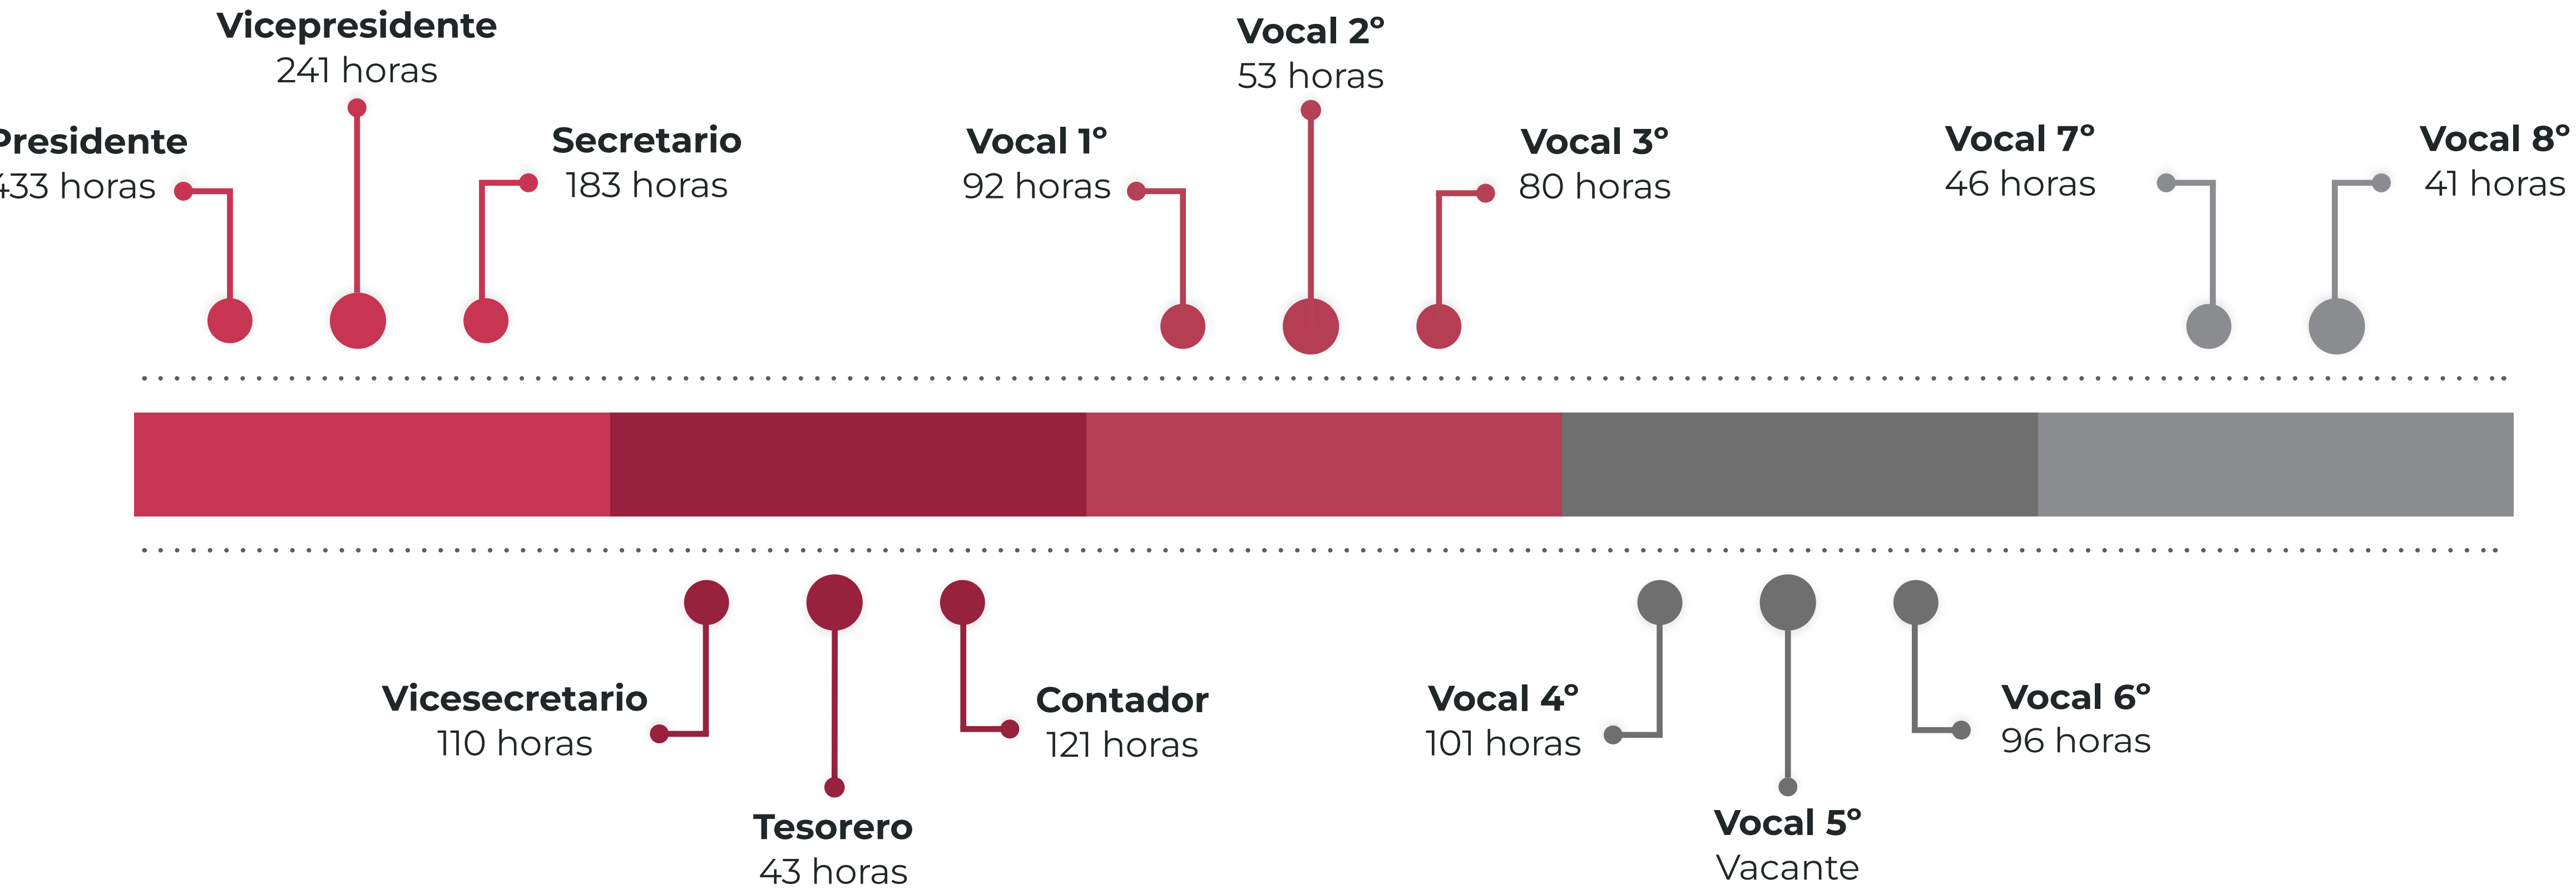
Vicepresidente
241 horas

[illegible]residente
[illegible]33 horas

Secretario
183 horas

Vocal 2°
53 horas

Vocal 1°
92 horas

Vocal 3°
80 horas

Vocal 7°
46 horas

Vocal 8°
41 horas

Vicesecretario
110 horas

Tesorero
43 horas

Contador
121 horas

Vocal 4°
101 horas

Vocal 5°
Vacante

Vocal 6°
96 horas